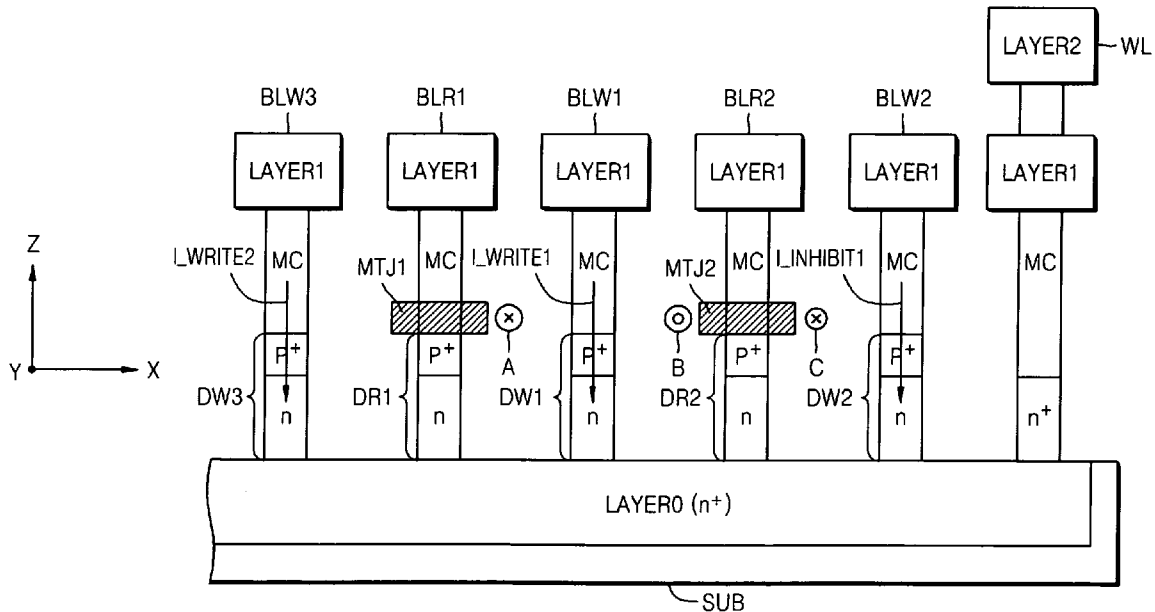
LAYER2
WL
BLW3
BLR1
BLW1
BLR2
BLW2
LAYER1
LAYER1
LAYER1
LAYER1
LAYER1
LAYER1
Z
Y
X
I_WRITE2
MC
MTJ1
MC
I_WRITE1
MC
MTJ2
MC
I_INHIBIT1
MC
MC
A
B
C
DW3
$P^+$
n
DR1
$P^+$
n
DW1
$P^+$
n
DR2
$P^+$
n
DW2
$P^+$
n
$n^+$
LAYER0 ($n^+$)
SUB